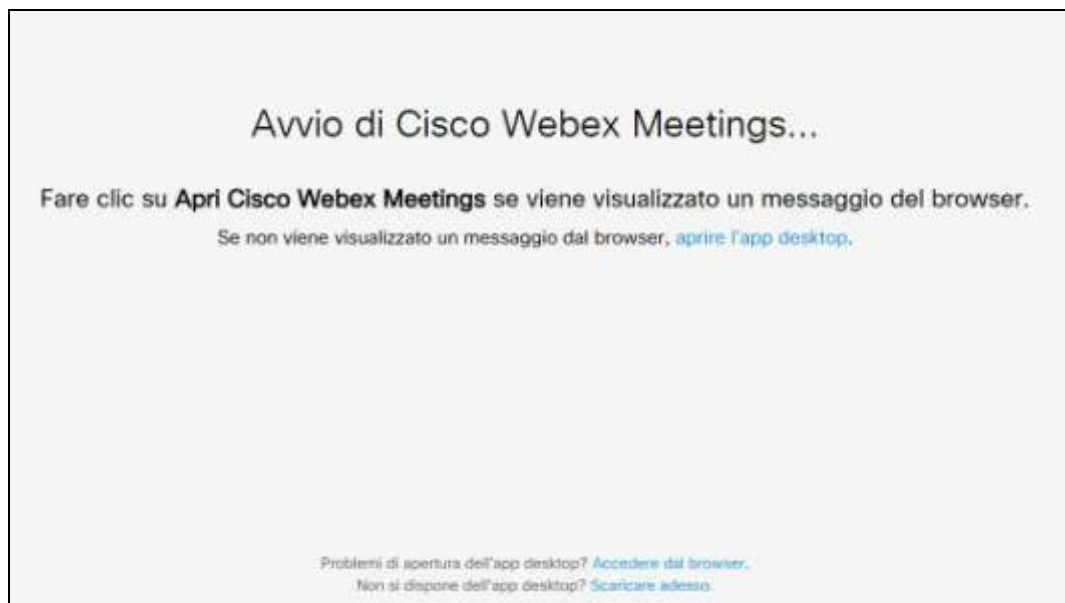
Avvio di Cisco Webex Meetings...

Fare clic su **Apri Cisco Webex Meetings** se viene visualizzato un messaggio del browser.

Se non viene visualizzato un messaggio dal browser, aprire l'app desktop.

Problemi di apertura dell'app desktop? Accedere dal browser.
Non si dispone dell'app desktop? Scaricare adesso.